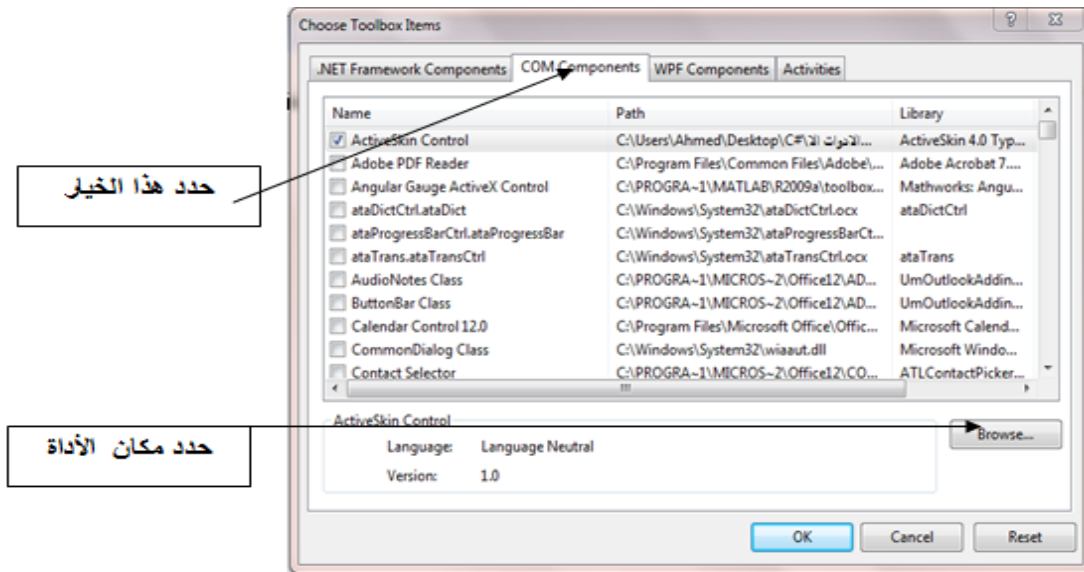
Choose Toolbox Items

? X

.NET Framework Components | COM Components | WPF Components | Activities

| Name | Path | Library |
|---|---|---|
| ActiveSkin Control | C:\Users\Ahmed\Desktop\C#\الادوات الا... | ActiveSkin 4.0 Typ... |
| Adobe PDF Reader | C:\Program Files\Common Files\Adobe\... | Adobe Acrobat 7.... |
| Angular Gauge ActiveX Control | C:\PROGRA~1\MATLAB\R2009a\toolbox... | Mathworks: Angu... |
| ataDictCtrl.ataDict | C:\Windows\System32\ataDictCtrl.ocx | ataDictCtrl |
| ataProgressBarCtrl.ataProgressBar | C:\Windows\System32\ataProgressBarCt... | |
| ataTrans.ataTransCtrl | C:\Windows\System32\ataTransCtrl.ocx | ataTrans |
| AudioNotes Class | C:\PROGRA~1\MICROS~2\Office12\AD... | UmOutlookAddin... |
| ButtonBar Class | C:\PROGRA~1\MICROS~2\Office12\AD... | UmOutlookAddin... |
| Calendar Control 12.0 | C:\Program Files\Microsoft Office\Offic... | Microsoft Calend... |
| CommonDialog Class | C:\Windows\System32\wiaaut.dll | Microsoft Windo... |
| Contact Selector | C:\PROGRA~1\MICROS~2\Office12\CO... | ATLContactPicker... |

حدد هذا الخيار

ActiveSkin Control

Language: Language Neutral

Version: 1.0

حدد مكان الأداة

Browse...

OK | Cancel | Reset